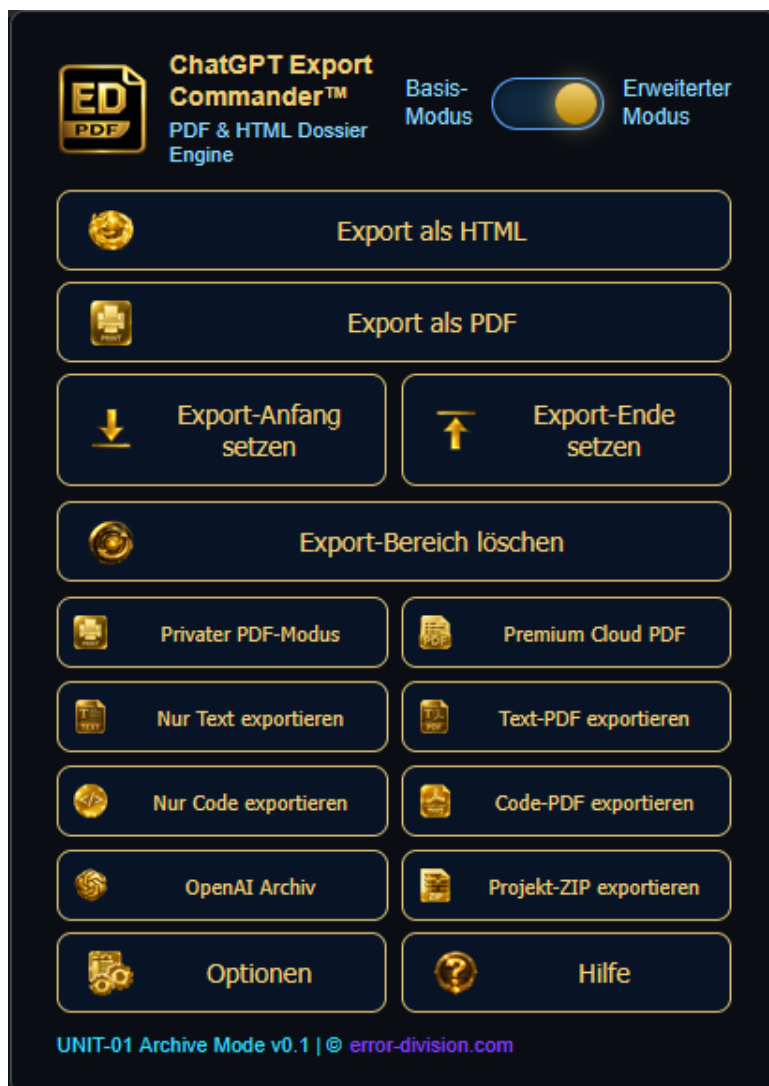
ED
PDF

ChatGPT Export Commander™
PDF & HTML Dossier Engine

Basis-Modus

Erweiterter Modus

Export als HTML

PRINT
Export als PDF

Export-Anfang setzen

Export-Ende setzen

Export-Bereich löschen

Privater PDF-Modus

PDF
Premium Cloud PDF

Nur Text exportieren

Text-PDF exportieren

Nur Code exportieren

Code-PDF exportieren

OpenAI Archiv

Projekt-ZIP exportieren

Optionen

Hilfe

UNIT-01 Archive Mode v0.1 | © error-division.com